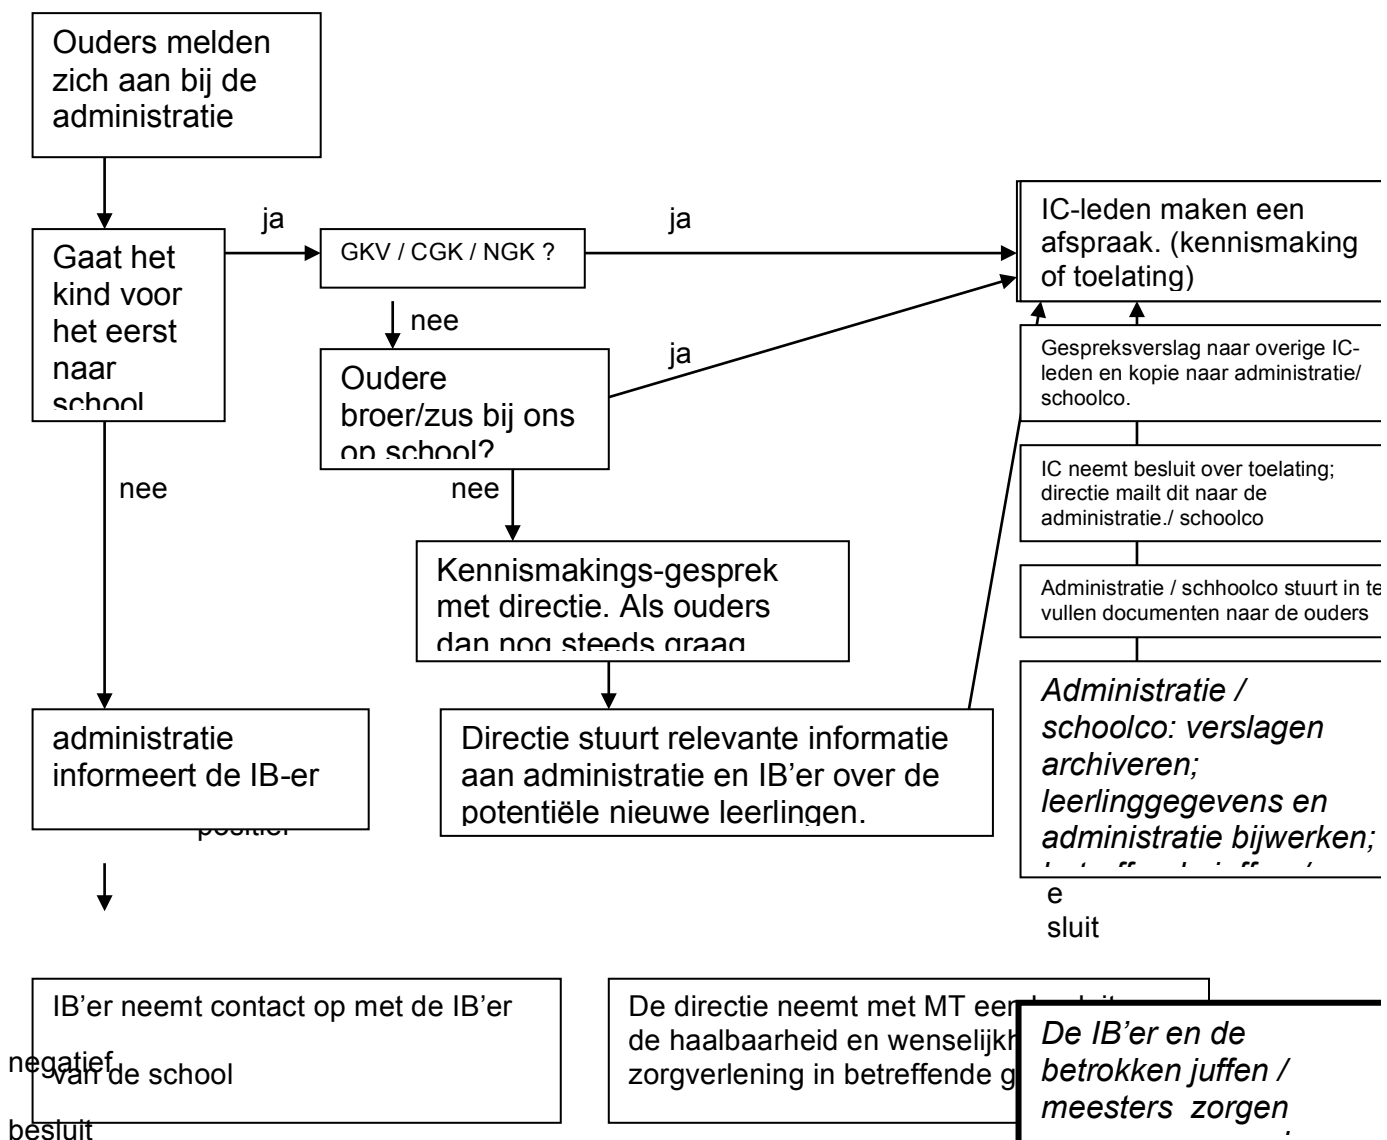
Ouders melden zich aan bij de administratie

Gaat het kind voor het eerst naar school

ja

GKV / CGK / NGK ?

ja

IC-leden maken een afspraak. (kennismaking of toelating)

nee

Oudere broer/zus bij ons op school?

ja

Gespreksverslag naar overige IC-leden en kopie naar administratie/ schoolco.

IC neemt besluit over toelating; directie mailt dit naar de administratie./ schoolco

nee

nee

Kennismakings-gesprek met directie. Als ouders dan nog steeds graag

Administratie / schhoolco stuurt in te vullen documenten naar de ouders

Administratie / schoolco: verslagen archiveren; leerlinggegevens en administratie bijwerken; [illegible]

administratie informeert de IB-er

Directie stuurt relevante informatie aan administratie en IB'er over de potentiële nieuwe leerlingen.

positief

e

sluit

IB'er neemt contact op met de IB'er van de school

negatief

besluit

De directie neemt met MT een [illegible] de haalbaarheid en wenselijk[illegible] zorgverlening in betreffende g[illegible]

De IB'er en de betrokken juffen / meesters zorgen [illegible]